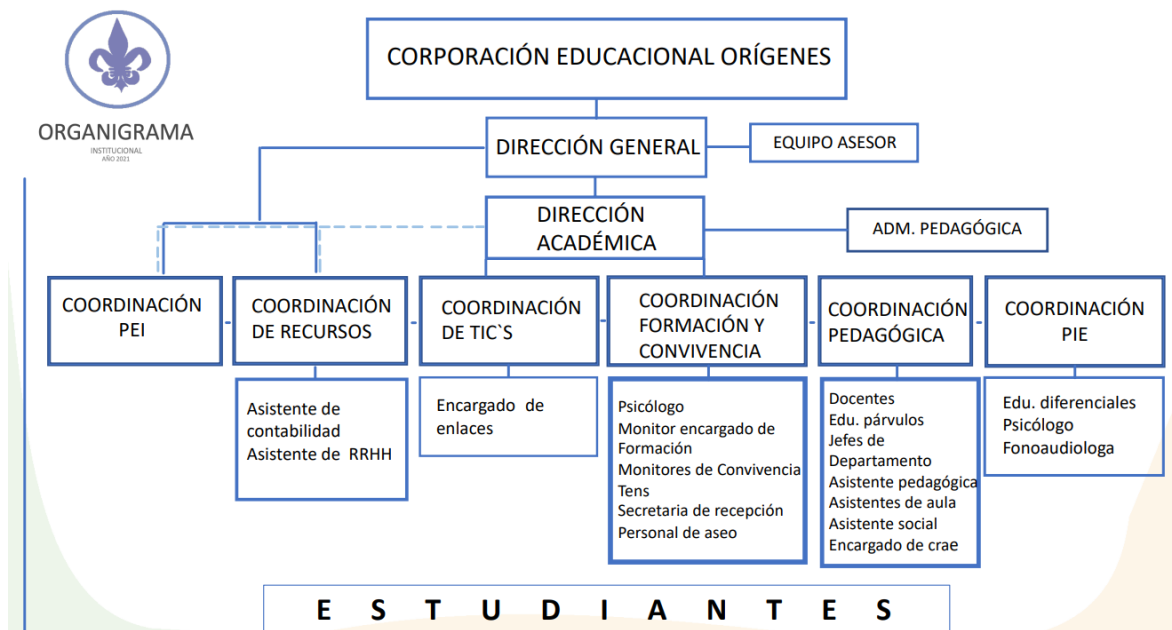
ORGANIGRAMA
INSTITUCIONAL
AÑO 2021

CORPORACIÓN EDUCACIONAL ORÍGENES

DIRECCIÓN GENERAL

EQUIPO ASESOR

DIRECCIÓN ACADÉMICA

ADM. PEDAGÓGICA

COORDINACIÓN PEI

COORDINACIÓN DE RECURSOS

COORDINACIÓN DE TIC`S

COORDINACIÓN FORMACIÓN Y CONVIVENCIA

COORDINACIÓN PEDAGÓGICA

COORDINACIÓN PIE

Asistente de contabilidad
Asistente de RRHH

Encargado de enlaces

Psicólogo
Monitor encargado de Formación
Monitores de Convivencia
Tens
Secretaria de recepción
Personal de aseo

Docentes
Edu. párvulos
Jefes de Departamento
Asistente pedagógica
Asistentes de aula
Asistente social
Encargado de crae

Edu. diferenciales
Psicólogo
Fonoaudiologa

E S T U D I A N T E S